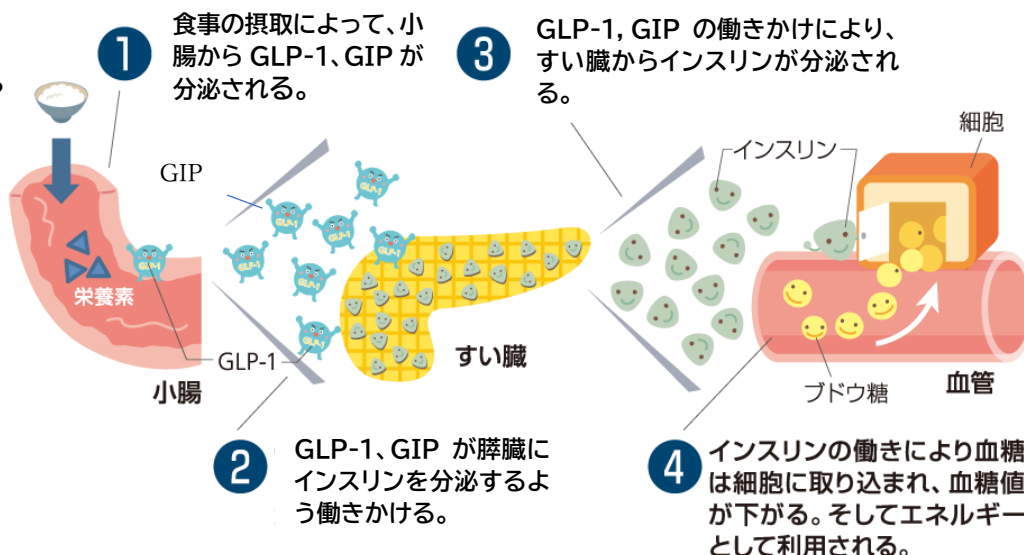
1
食事の摂取によって、小腸から GLP-1、GIP が分泌される。

3
GLP-1, GIP の働きかけにより、すい臓からインスリンが分泌される。

GIP

栄養素

GLP-1

小腸

すい臓

インスリン

細胞

ブドウ糖

血管

2
GLP-1、GIP が膵臓にインスリンを分泌するよう働きかける。

4
インスリンの働きにより血糖は細胞に取り込まれ、血糖値が下がる。そしてエネルギーとして利用される。